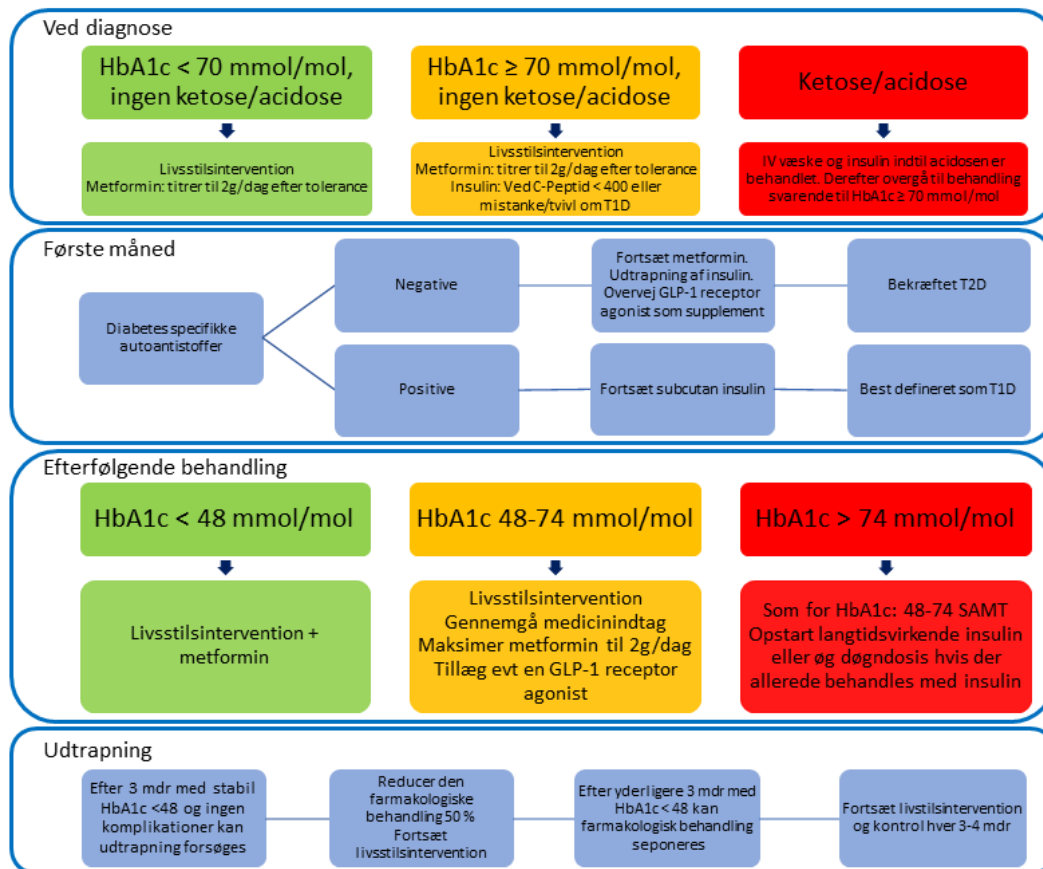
Ved diagnose

HbA1c < 70 mmol/mol, ingen ketose/acidose

Livsstilsintervention
Metformin: titrer til 2g/dag efter tolerance

HbA1c ≥ 70 mmol/mol, ingen ketose/acidose

Livsstilsintervention
Metformin: titrer til 2g/dag efter tolerance
Insulin: Ved C-Peptid < 400 eller mistanke/tvivl om T1D

Ketose/acidose

IV væske og insulin indtil acidosen er behandlet. Derefter overgå til behandling svarende til HbA1c ≥ 70 mmol/mol

Første måned

Diabetes specifikke autoantistoffer

Negative

Fortsæt metformin. Udtrapning af insulin. Overvej GLP-1 receptor agonist som supplement

Bekræftet T2D

Positive

Fortsæt subcutan insulin

Best defineret som T1D

Efterfølgende behandling

HbA1c < 48 mmol/mol

Livsstilsintervention + metformin

HbA1c 48-74 mmol/mol

Livsstilsintervention
Gennemgå medicinindtag
Maksimer metformin til 2g/dag
Tillæg evt en GLP-1 receptor agonist

HbA1c > 74 mmol/mol

Som for HbA1c: 48-74 SAMT Opstart langtidsvirkende insulin eller øg døgndosis hvis der allerede behandles med insulin

Udtrapning

Efter 3 mdr med stabil HbA1c <48 og ingen komplikationer kan udtrapning forsøges

Reducer den farmakologiske behandling 50 %
Fortsæt livsstilsintervention

Efter yderligere 3 mdr med HbA1c < 48 kan farmakologisk behandling seponeres

Fortsæt livstilsintervention og kontrol hver 3-4 mdr